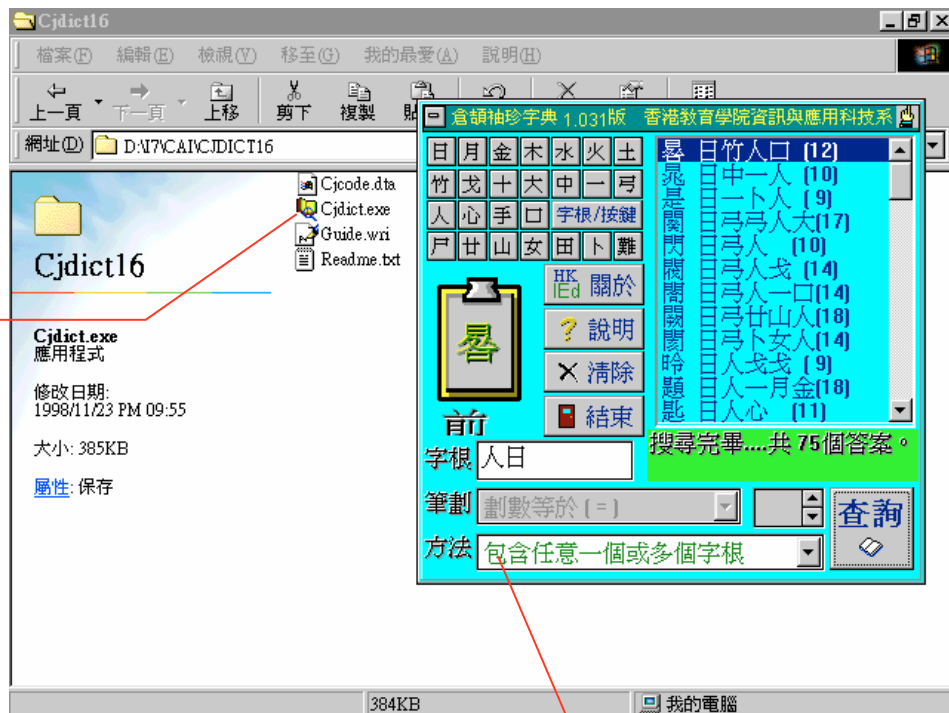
Cjdict16

檔案(F) 編輯(E) 檢視(V) 移至(G) 我的最愛(A) 說明(H)

上一頁 下一頁 上移 剪下 複製 貼

網址(D) D:\I7\CAI\CJDICT16

Cjdict16

Cjcode.dta
Cjdict.exe
Guide.wri
Readme.txt

Cjdict.exe
應用程式

修改日期:
1998/11/23 PM 09:55

大小: 385KB

屬性: 保存

倉頡袖珍字典 1.031版 香港教育學院資訊與應用科技系

| 日 | 月 | 金 | 木 | 水 | 火 | 土 |
|---|---|---|---|---|---|---|
| 竹 | 戈 | 十 | 大 | 中 | 一 | 弓 |
| 人 | 心 | 手 | 口 | 字根/按鍵 | | |
| 尸 | 廿 | 山 | 女 | 田 | 卜 | 難 |

暑 日竹人口 (12)
晁 日中一人 (10)
是 日一卜人 (9)
閼 日弓弓人大(17)
閃 日弓人 (10)
閥 日弓人戈 (14)
閤 日弓人一口(14)
閬 日弓廿山人(18)
閿 日弓卜女人(14)
昤 日人戈戈 (9)
題 日人一月金(18)
匙 日人心 (11)

HK IEd 關於
? 說明
清除
結束

暑

前

搜尋完畢....共 75個答案。

字根 人日

筆劃 劃數等於 (=)

方法 包含任意一個或多個字根

查詢

384KB

我的電腦